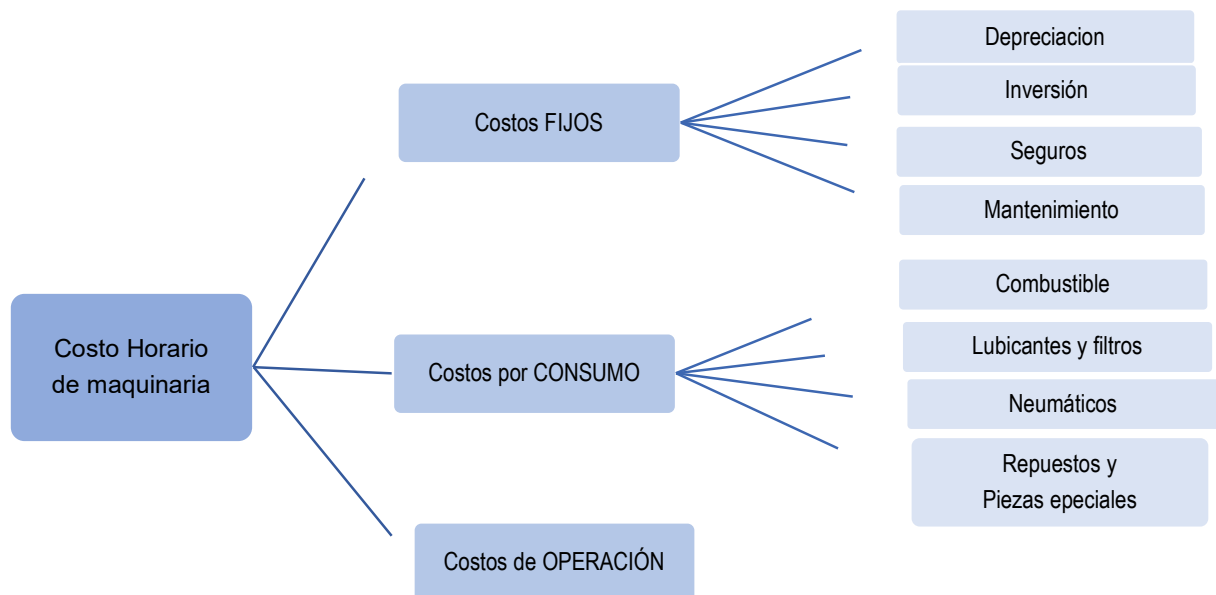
Costo Horario de maquinaria

Costos FIJOS

Depreciacion

Inversión

Seguros

Mantenimiento

Costos por CONSUMO

Combustible

Lubicantes y filtros

Neumáticos

Repuestos y Piezas epeciales

Costos de OPERACIÓN